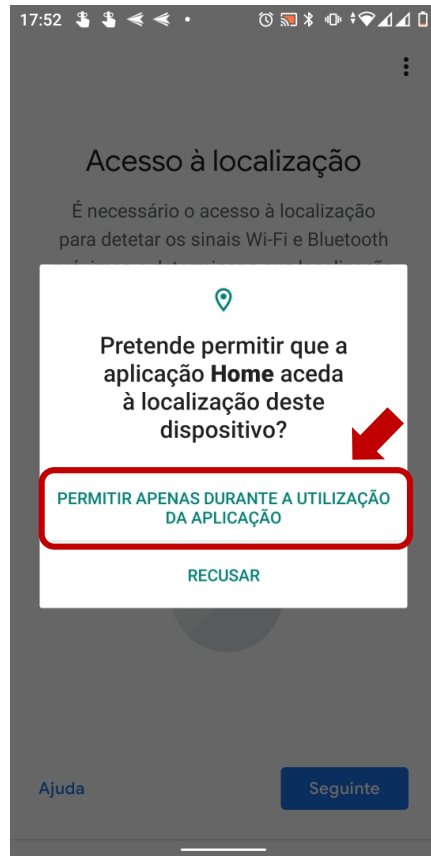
17:52

Acesso à localização

É necessário o acesso à localização para detetar os sinais Wi-Fi e Bluetooth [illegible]

Pretende permitir que a aplicação **Home** aceda à localização deste dispositivo?

PERMITIR APENAS DURANTE A UTILIZAÇÃO DA APLICAÇÃO

RECUSAR

Ajuda

Seguinte